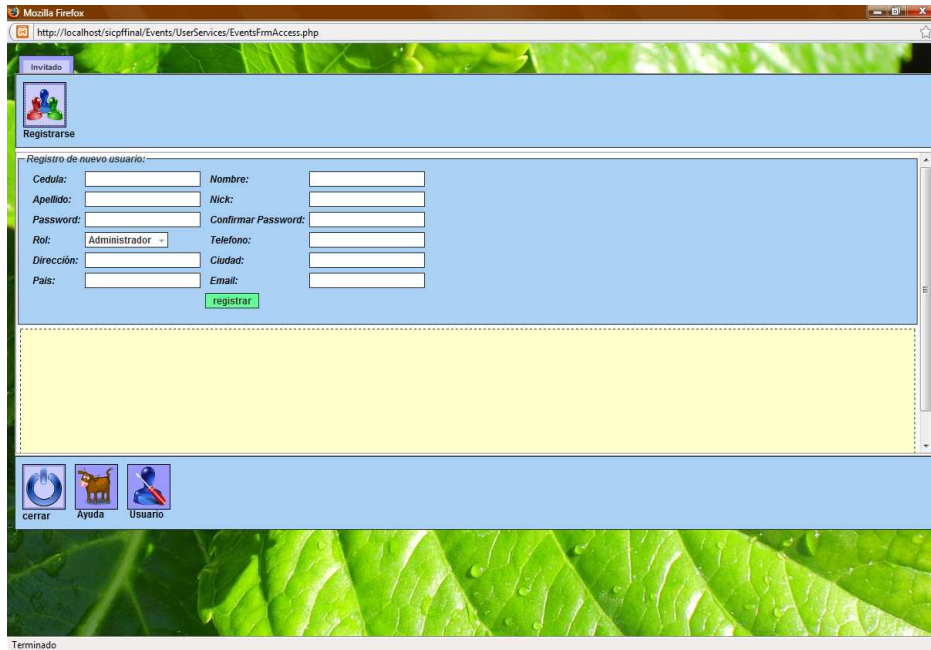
Mozilla Firefox

http://localhost/sicpffinal/Events/UserServices/EventsFrmAccess.php

Invitado

Registrarse

Registro de nuevo usuario:

Cedula:
Nombre:
Apellido:
Nick:
Password:
Confirmar Password:
Rol: Administrador
Telefono:
Dirección:
Ciudad:
Pais:
Email:

registrar

cerrar
Ayuda
Usuario

Terminado